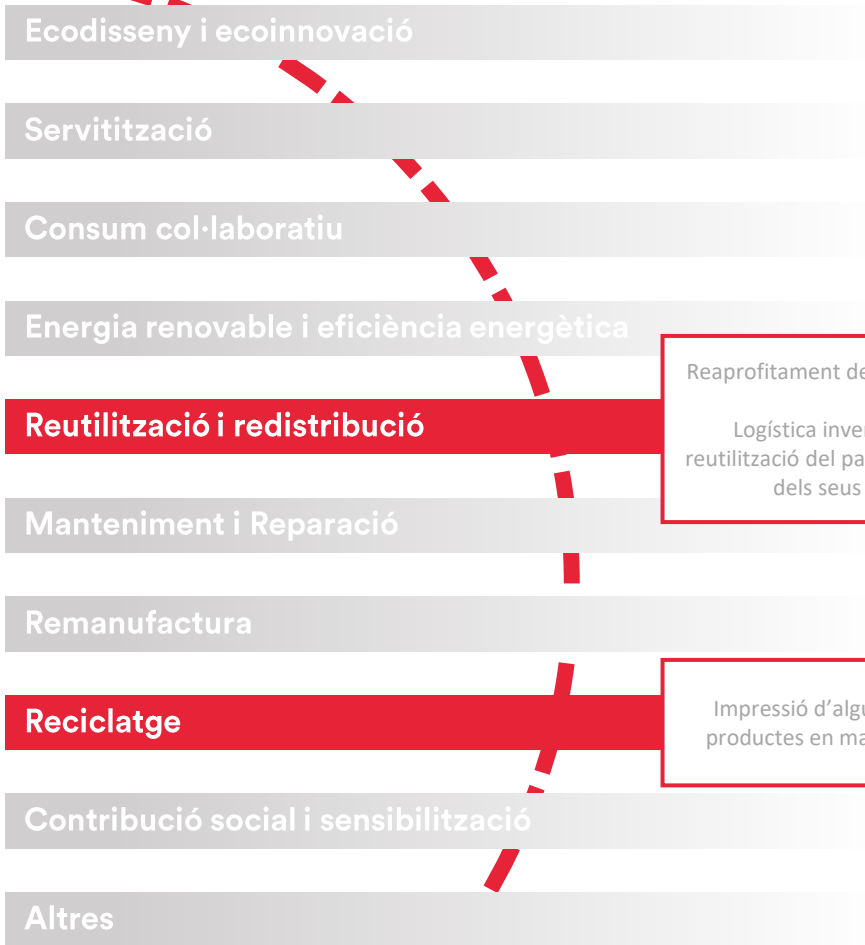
Ecodisseny i ecoinnovació

Servitització

Consum col·laboratiu

Energia renovable i eficiència energètica

Reaprofitament de

Reutilització i redistribució

Logística inver
reutilització del pa
dels seus

Manteniment i Reparació

Remanufactura

Impressió d'algu
productes en ma

Reciclatge

Contribució social i sensibilització

Altres